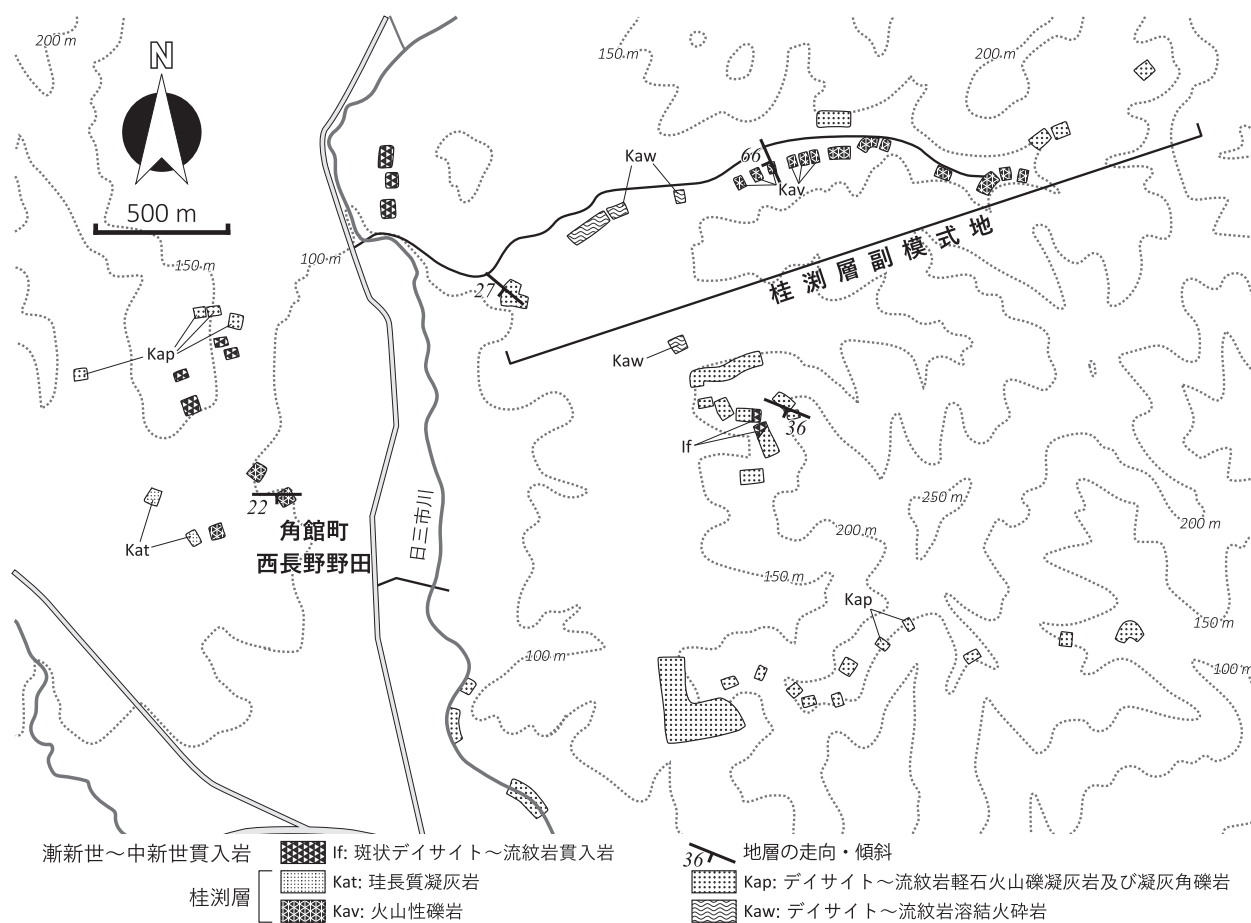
N

500 m

200 m

150 m

100 m

150 m

200 m

Kaw

66

Kav

桂渕層副模式地

27

Kap

Kaw

If

36

250 m

200 m

200 m

Kat

22

角館町
西長野野田

日三市川

150 m

Kap

150 m

100 m

100 m

漸新世〜中新世貫入岩　If: 斑状デイサイト〜流紋岩貫入岩

桂渕層　Kat: 珪長質凝灰岩
Kav: 火山性礫岩

36　地層の走向・傾斜

Kap: デイサイト〜流紋岩軽石火山礫凝灰岩及び凝灰角礫岩

Kaw: デイサイト〜流紋岩溶結火砕岩